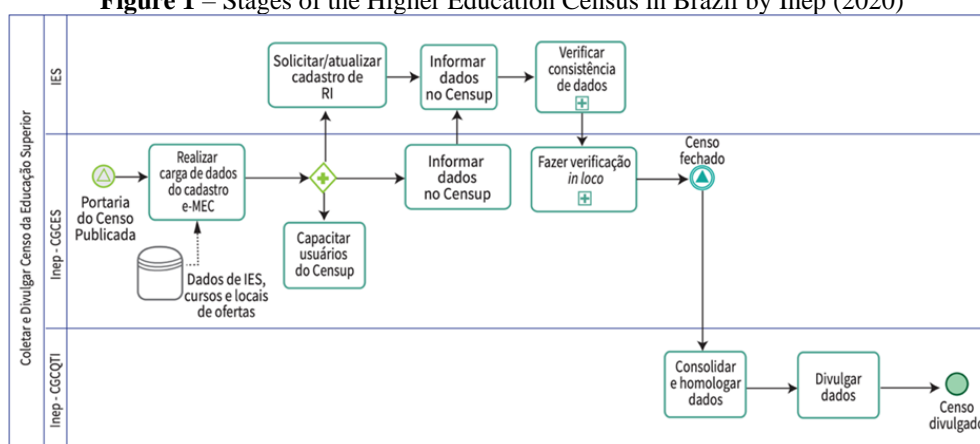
**Figure 1** – Stages of the Higher Education Census in Brazil by Inep (2020)

Coletar e Divulgar Censo da Educação Superior

IES

Inep - CGCES

Inep - CGCQTI

Solicitar/atualizar cadastro de RI

Informar dados no Censup

Verificar consistência de dados

Portaria do Censo Publicada

Realizar carga de dados do cadastro e-MEC

Informar dados no Censup

Fazer verificação *in loco*

Censo fechado

Capacitar usuários do Censup

Dados de IES, cursos e locais de ofertas

Consolidar e homologar dados

Divulgar dados

Censo divulgado